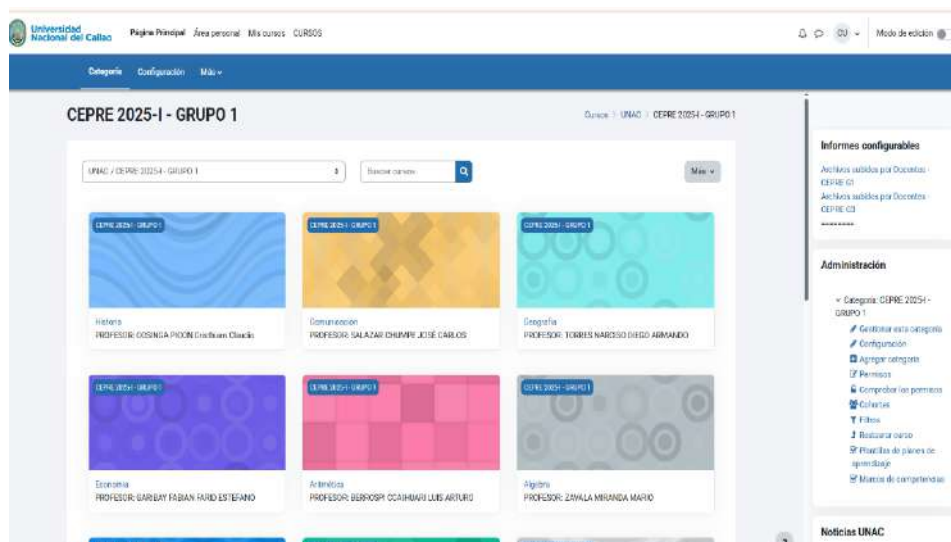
Universidad Nacional del Callao

Página Principal Área personal Mis cursos CURSOS

CU Modo de edición

Categoría Configuración Más

CEPRE 2025-I - GRUPO 1

Cursos / UNAC / CEPRE 2025-I - GRUPO 1

UNAC / CEPRE 2025-I - GRUPO 1

Buscar cursos

Más

CEPRE 2025-I - GRUPO 1
Historia
PROFESOR: COSINGA PICON Cristhian Claudio

CEPRE 2025-I - GRUPO 1
Comunicación
PROFESOR: SALAZAR CHUMPE JOSE CARLOS

CEPRE 2025-I - GRUPO 1
Geografía
PROFESOR: TORRES NARCISO DIEGO ARMANDO

CEPRE 2025-I - GRUPO 1
Economía
PROFESOR: GARIBAY FABIAN FARID ESTEFANO

CEPRE 2025-I - GRUPO 1
Aritmética
PROFESOR: BERROSPI COAHUARI LUIS ARTURO

CEPRE 2025-I - GRUPO 1
Álgebra
PROFESOR: ZAVALA MIRANDA MARIO

Informes configurables

Archivos subidos por Docentes - CEPRE G1
Archivos subidos por Docentes - CEPRE G3

Administración

Categoría: CEPRE 2025-I - GRUPO 1
Gestionar esta categoría
Configuración
Agregar categoría
Permisos
Comprobar los permisos
Cohortes
Filtros
Restaurar curso
Plantillas de planes de aprendizaje
Marcos de competencias

Noticias UNAC